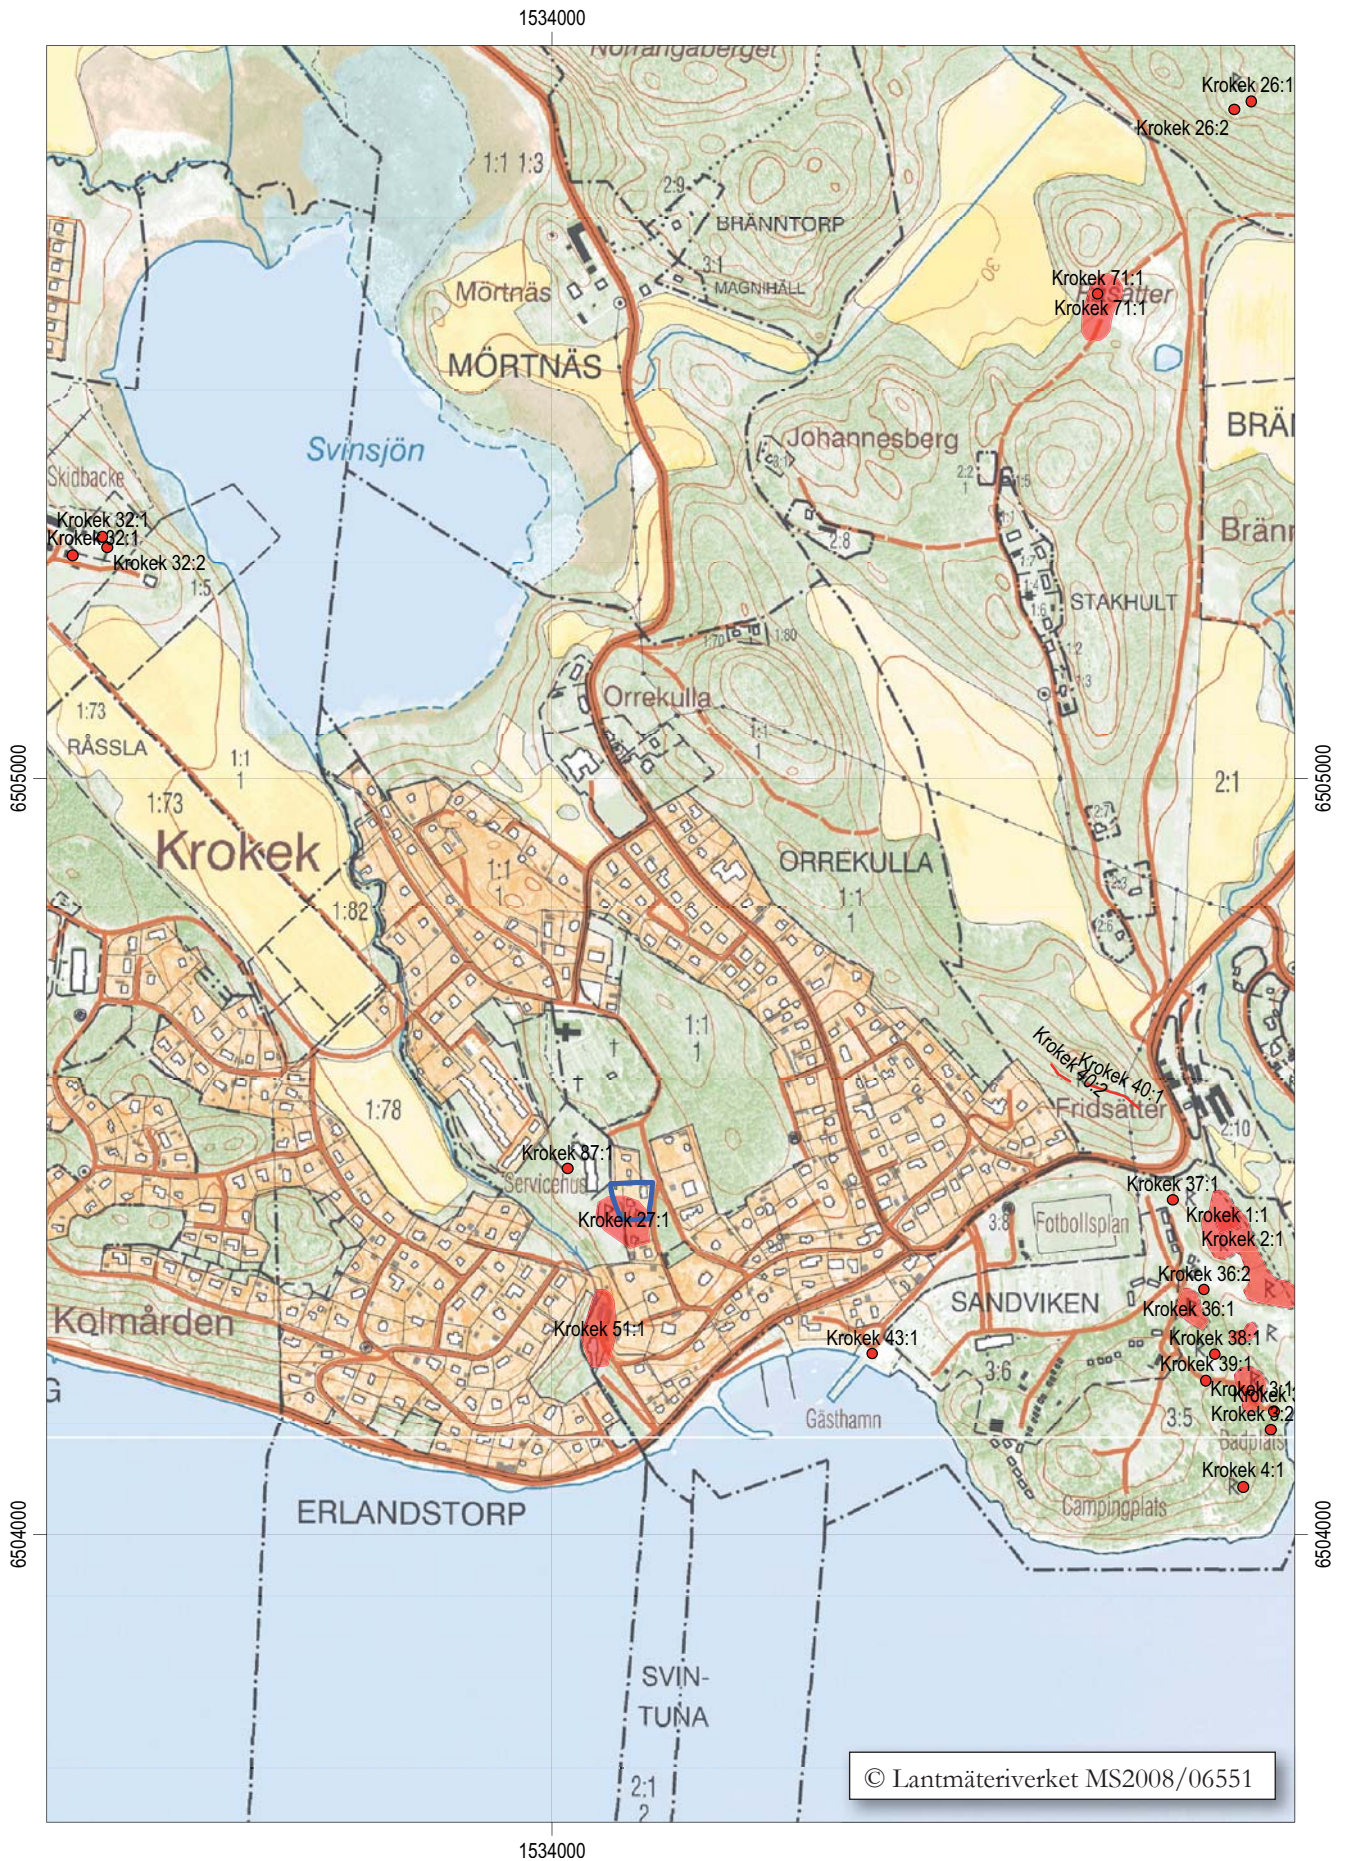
1534000

Norrångaberget

Krokek 26:1
Krokek 26:2

1:1 1:3
2:9
BRÄNNTORP
3:1
MAGNIHÄLL
Mörtnäs
MÖRTNÄS

Krokek 71:1
Krokek 71:1
Fresätter

BRÄ

Svinsjön
Johannesberg
2:2
1
2:8

Bränn

Skidbacke
Krokek 32:1
Krokek 32:1
Krokek 32:2
1:5

STAKHULT
1:70
1:80
Orrekulla

1:73
RÅSSLA
1:1
1
1:73

6505000

2:1

Krokek
1:82
1:1
1
ORREKULLA
1:1
1

1:1
1

Krokek 40:2
Krokek 40:1
Fridsätter
2:10

1:78
Krokek 87:1
Servicehus
Krokek 27:1

Krokek 37:1
Krokek 1:1
Krokek 2:1
3:8
Fotbollsplan
Krokek 36:2
Krokek 36:1
SANDVIKEN

Kolmården
Krokek 51:1
Krokek 43:1
Krokek 38:1
Krokek 39:1
3:6
Krokek 3:1
Krokek
Krokek 9:2
3:5
Gästhamn
Badplats
Krokek 4:1

ERLANDSTORP
Campingplats

6504000

SVIN-
TUNA

2:1
2

© Lantmäteriverket MS2008/06551

1534000